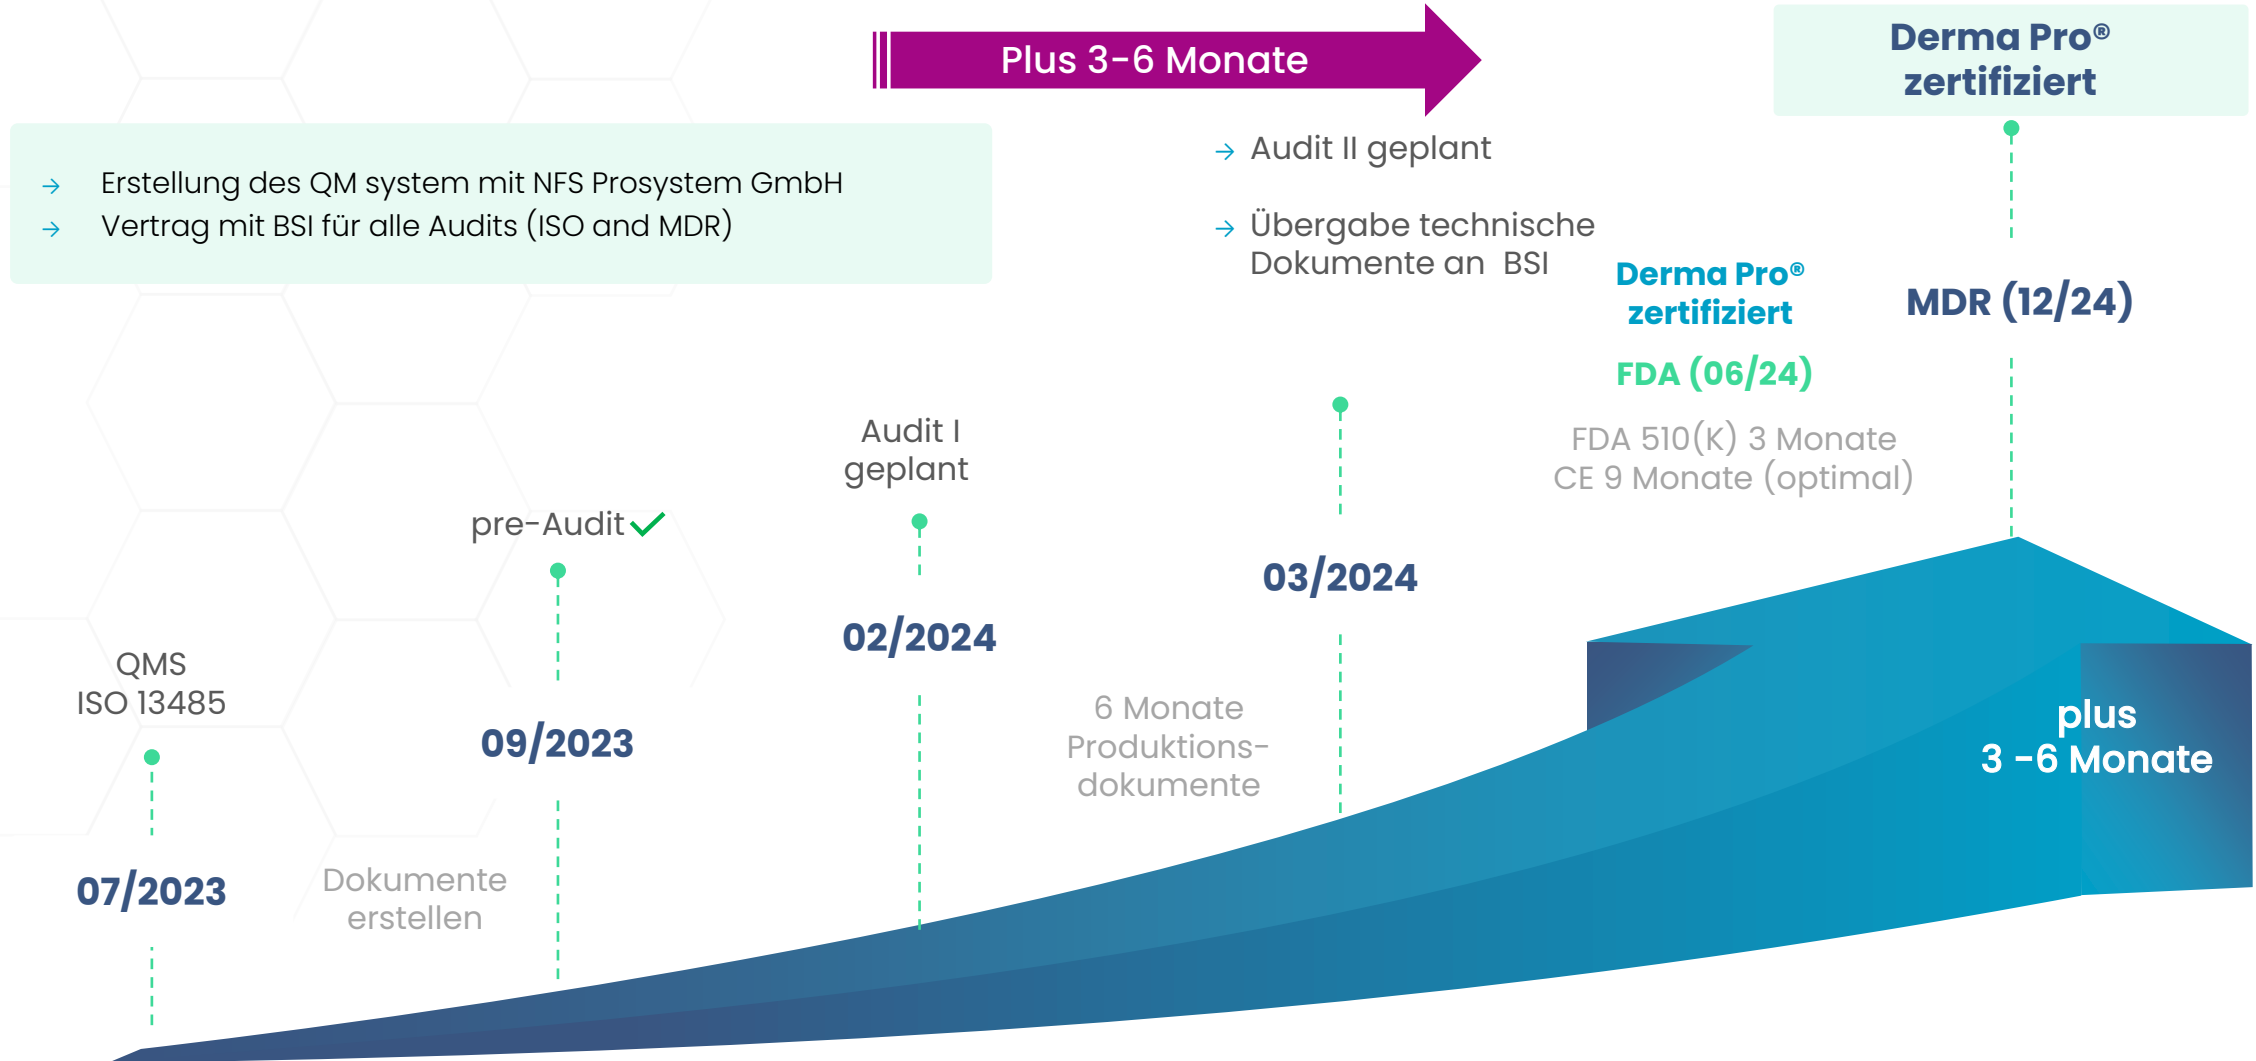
Plus 3-6 Monate

Derma Pro® zertifiziert

→ Erstellung des QM system mit NFS Prosystem GmbH
→ Vertrag mit BSI für alle Audits (ISO and MDR)

→ Audit II geplant

→ Übergabe technische Dokumente an BSI

Derma Pro® zertifiziert

FDA (06/24)

MDR (12/24)

FDA 510(K) 3 Monate
CE 9 Monate (optimal)

QMS
ISO 13485

07/2023

Dokumente erstellen

pre-Audit ✓

09/2023

Audit I geplant

02/2024

6 Monate Produktions-dokumente

03/2024

plus
3 -6 Monate